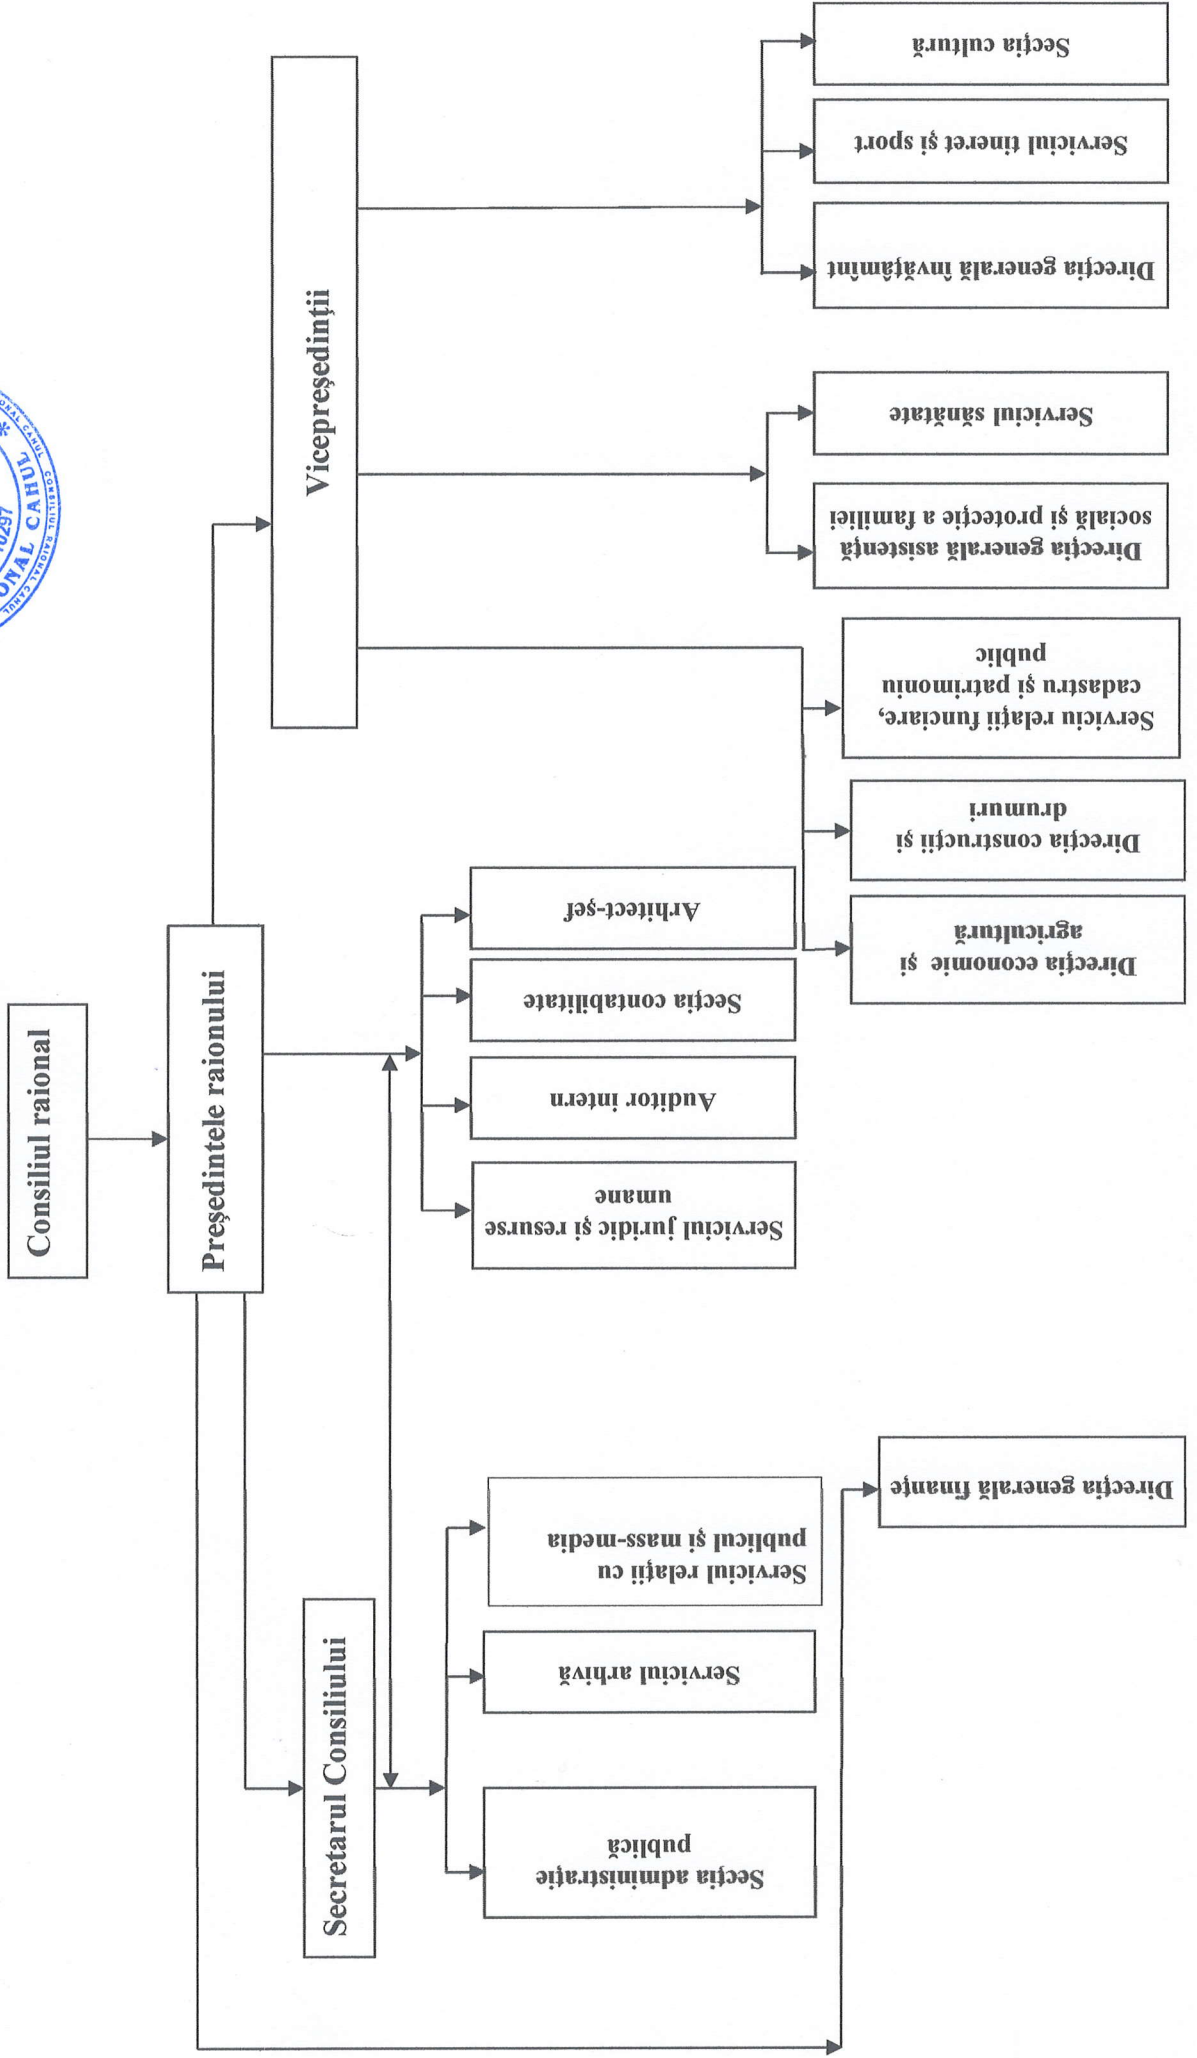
Consiliul raional

Președintele raionului

Vicepreședinții

Secretarul Consiliului

Serviciul juridic și resurse umane

Auditor intern

Secția contabilitate

Arhitect-șef

Direcția economie și agricultură

Direcția construcții și drumuri

Serviciu relații funciare, cadastru și patrimoniu public

Direcția generală asistență socială și protecție a familiei

Serviciul sănătate

Direcția generală învățămînt

Serviciul tineret și sport

Secția cultură

Secția administrație publică

Serviciul arhivă

Serviciul relații cu publicul și mass-media

Direcția generală finanțe

CONSILIUL RAIONAL CAHUL